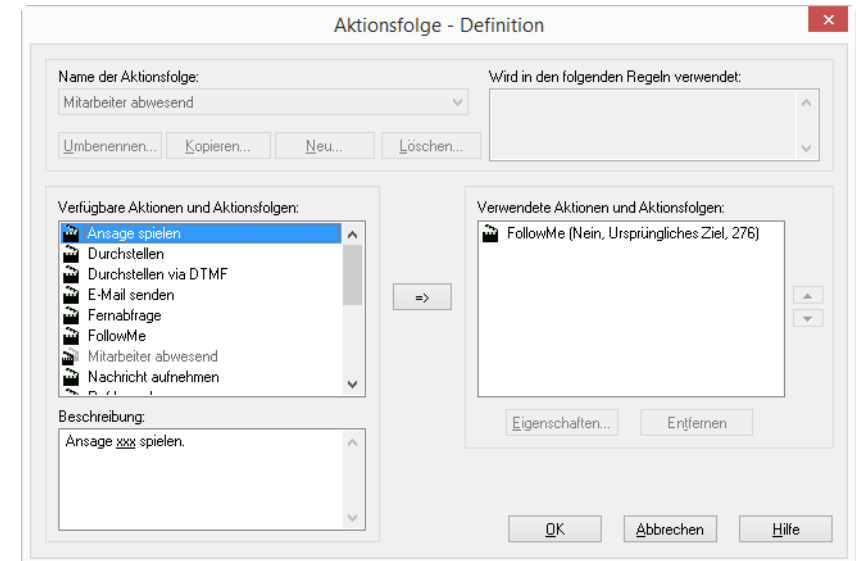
Aktionsfolge - Definition

Name der Aktionsfolge:

Mitarbeiter abwesend

Wird in den folgenden Regeln verwendet:

Umbenennen... Kopieren... Neu... Löschen...

Verfügbare Aktionen und Aktionsfolgen:

Ansage spielen
Durchstellen
Durchstellen via DTMF
E-Mail senden
Fernabfrage
FollowMe
Mitarbeiter abwesend
Nachricht aufnehmen
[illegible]

=>

Verwendete Aktionen und Aktionsfolgen:

FollowMe (Nein, Ursprüngliches Ziel, 276)

Beschreibung:

Ansage xxx spielen.

Eigenschaften... Entfernen

OK Abbrechen Hilfe